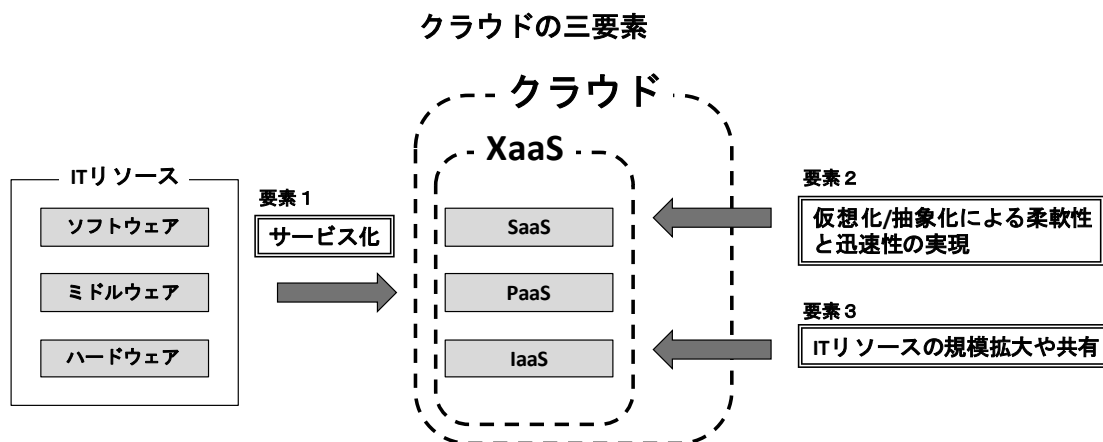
クラウドの三要素

クラウド

XaaS

ITリソース

ソフトウェア

ミドルウェア

ハードウェア

要素１

サービス化

SaaS

PaaS

IaaS

要素２

仮想化/抽象化による柔軟性と迅速性の実現

要素３

ITリソースの規模拡大や共有